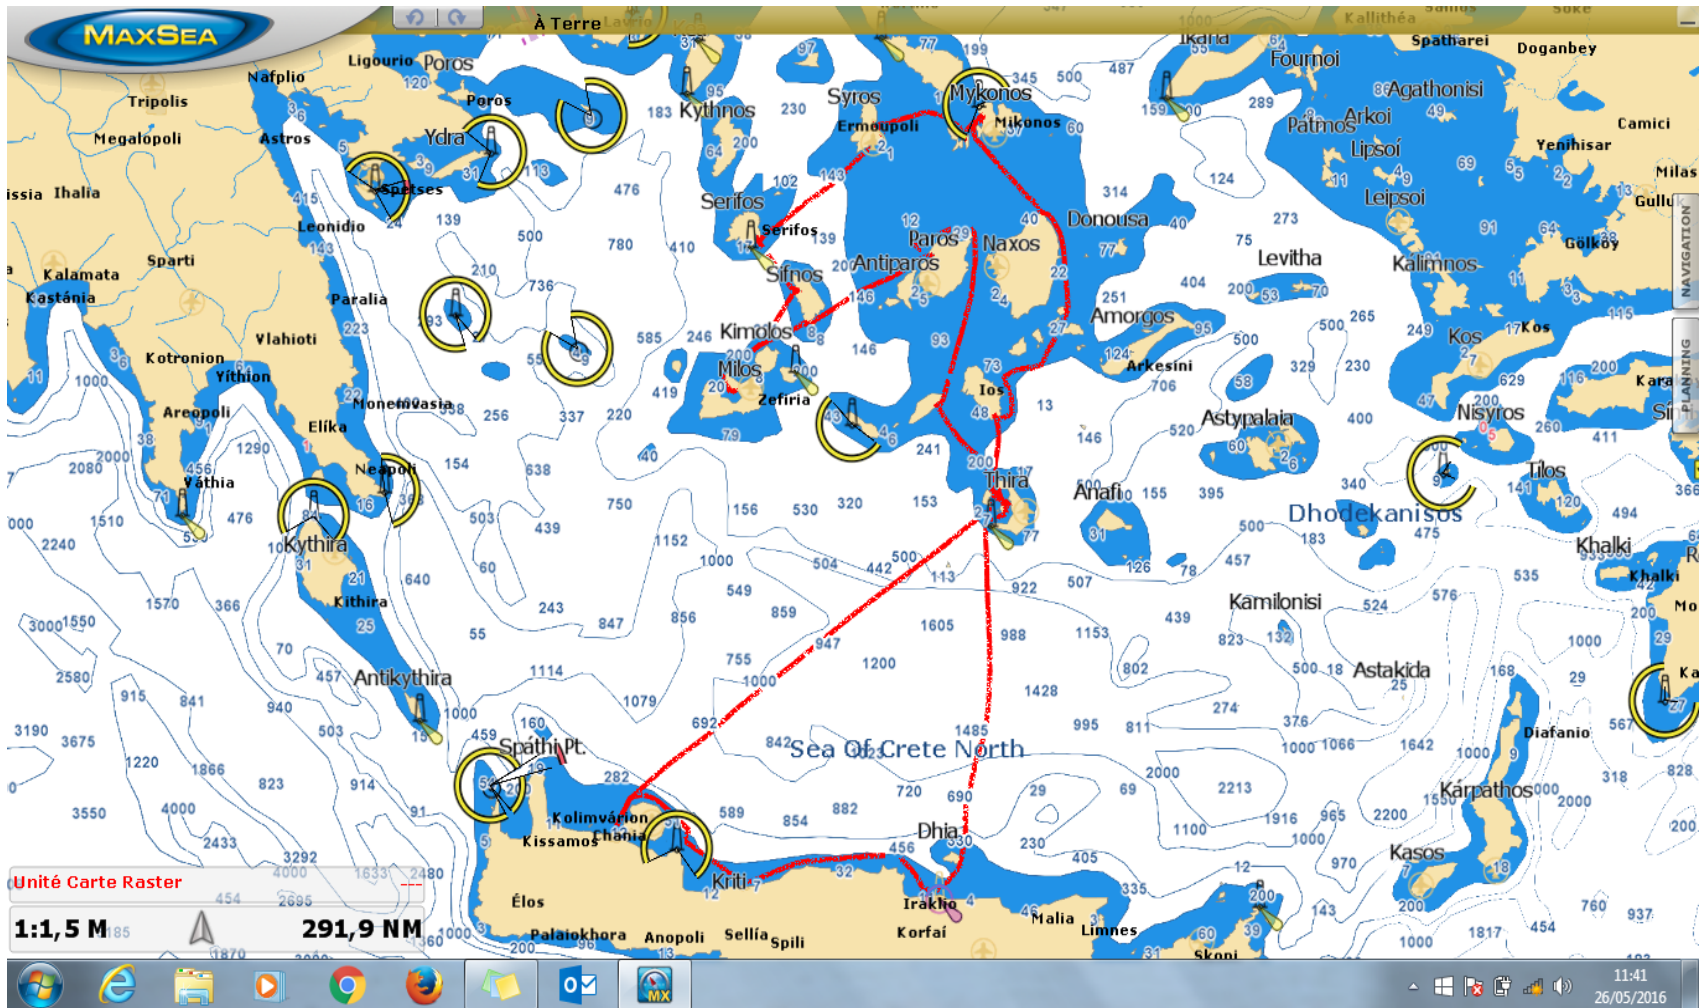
MAXSEA
À Terre
NAVIGATION
PLANNING

Nafplio
Ligourio
Poros
Poros
Tripolis
Megalopoli
Astros
Ydra
Spetses
Ihalia
Leonidio
Kalamata
Sparti
Kastánia
Paralia
Vlahioti
Kotronion
Yíthion
Areopoli
Monemvasia
Elíka
Neapoli
Vathia
Kythira
Kithira
Antikythira
Kythnos
Syros
Ermoupoli
Mykonos
Mikonos
Serifos
Serifos
Sifnos
Antiparos
Paros
Naxos
Kimolos
Milos
Zefiria
Ios
Thira
Anafi
Donousa
Amorgos
Arkesini
Levitha
Astypalaia
Fournoi
Agathonisi
Patmos
Arkoi
Lipsoi
Leipsoi
Kalimnos
Kos
Kos
Nisyros
Tilos
Dhodekanisos
Khalki
Khalki
Kamilonisi
Astakida
Diafanio
Kárpathos
Kasos
Spatharei
Doganbey
Camici
Yenihisar
Milas
Gullu
Gölkoy
Kallithéa
Sea Of Crete North
Spáthi Pt.
Kolimvárion
Kissamos
Chania
Kriti
Dhia
Irakliо
Malia
Limnes
Korfai
Élos
Palaiokhora
Anopoli
Sellía
Spili
Skoni

Unité Carte Raster
1:1,5 M
291,9 NM

11:41
26/05/2016